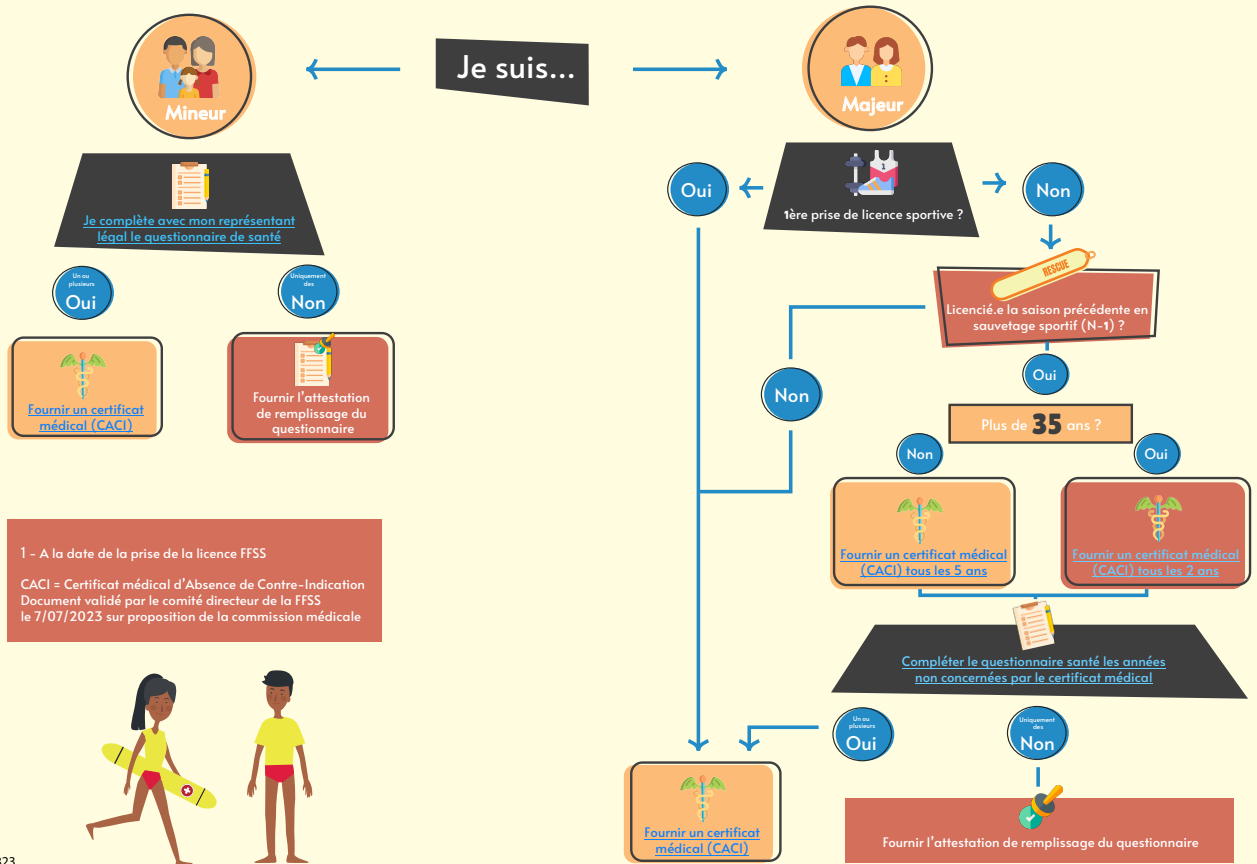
Je suis...

Mineur

Majeur

Je complète avec mon représentant légal le questionnaire de santé

Un ou plusieurs
Oui

Uniquement des
Non

Fournir un certificat médical (CACI)

Fournir l'attestation de remplissage du questionnaire

Oui

1ère prise de licence sportive ?

Non

RESCUE

Licencié.e la saison précédente en sauvetage sportif (N-1) ?

Non

Oui

Plus de 35 ans ?

Non

Oui

Fournir un certificat médical (CACI) tous les 5 ans

Fournir un certificat médical (CACI) tous les 2 ans

Compléter le questionnaire santé les années non concernées par le certificat médical

Un ou plusieurs
Oui

Uniquement des
Non

Fournir un certificat médical (CACI)

Fournir l'attestation de remplissage du questionnaire

1 - A la date de la prise de la licence FFSS

CACI = Certificat médical d'Absence de Contre-Indication
Document validé par le comité directeur de la FFSS le 7/07/2023 sur proposition de la commission médicale

23